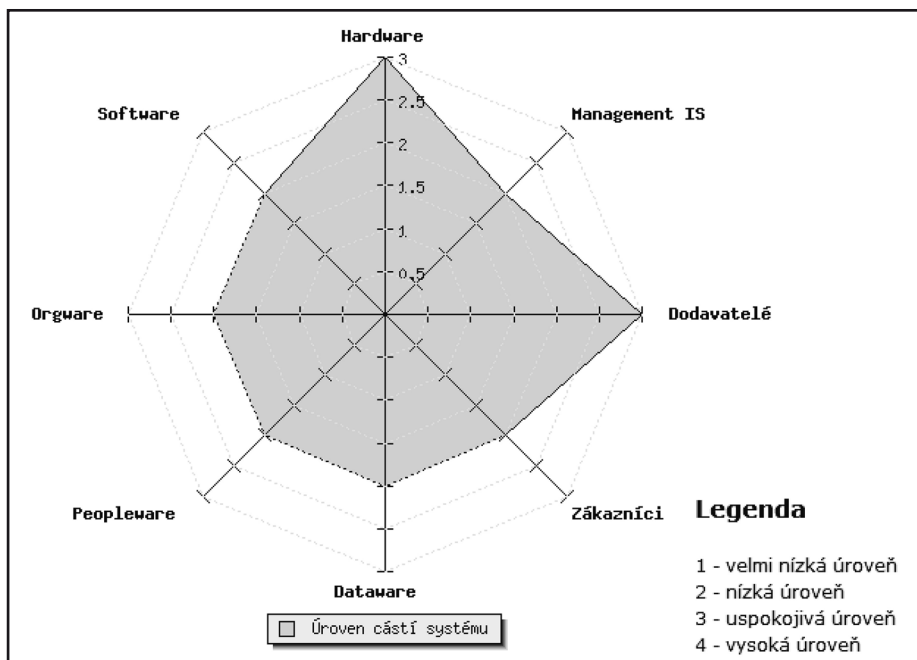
Hardware
3
2.5
2
1.5
1
0.5
Software
Management IS
Orgware
Dodavatelé
Peopleware
Zákazníci
Dataware
Úroven částí systému

Legenda

1 - velmi nízká úroveň
2 - nízká úroveň
3 - uspokojivá úroveň
4 - vysoká úroveň